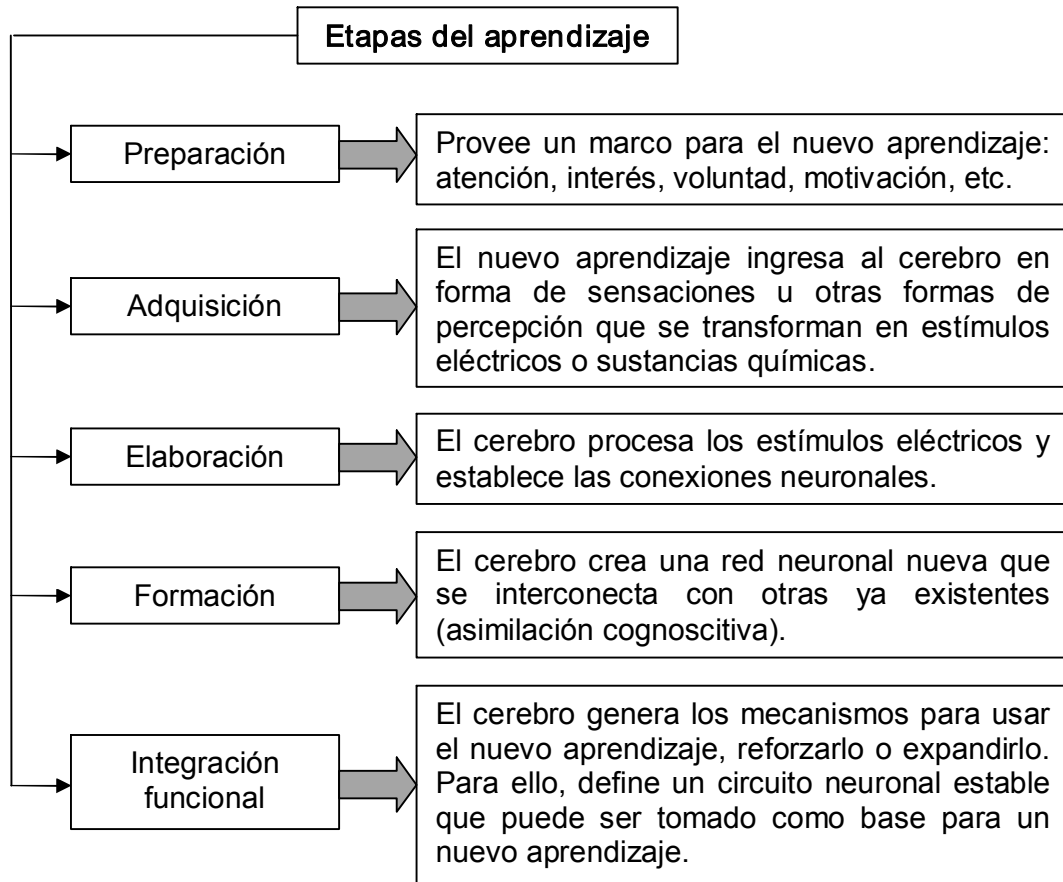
Etapas del aprendizaje

Preparación

Provee un marco para el nuevo aprendizaje: atención, interés, voluntad, motivación, etc.

Adquisición

El nuevo aprendizaje ingresa al cerebro en forma de sensaciones u otras formas de percepción que se transforman en estímulos eléctricos o sustancias químicas.

Elaboración

El cerebro procesa los estímulos eléctricos y establece las conexiones neuronales.

Formación

El cerebro crea una red neuronal nueva que se interconecta con otras ya existentes (asimilación cognoscitiva).

Integración funcional

El cerebro genera los mecanismos para usar el nuevo aprendizaje, reforzarlo o expandirlo. Para ello, define un circuito neuronal estable que puede ser tomado como base para un nuevo aprendizaje.